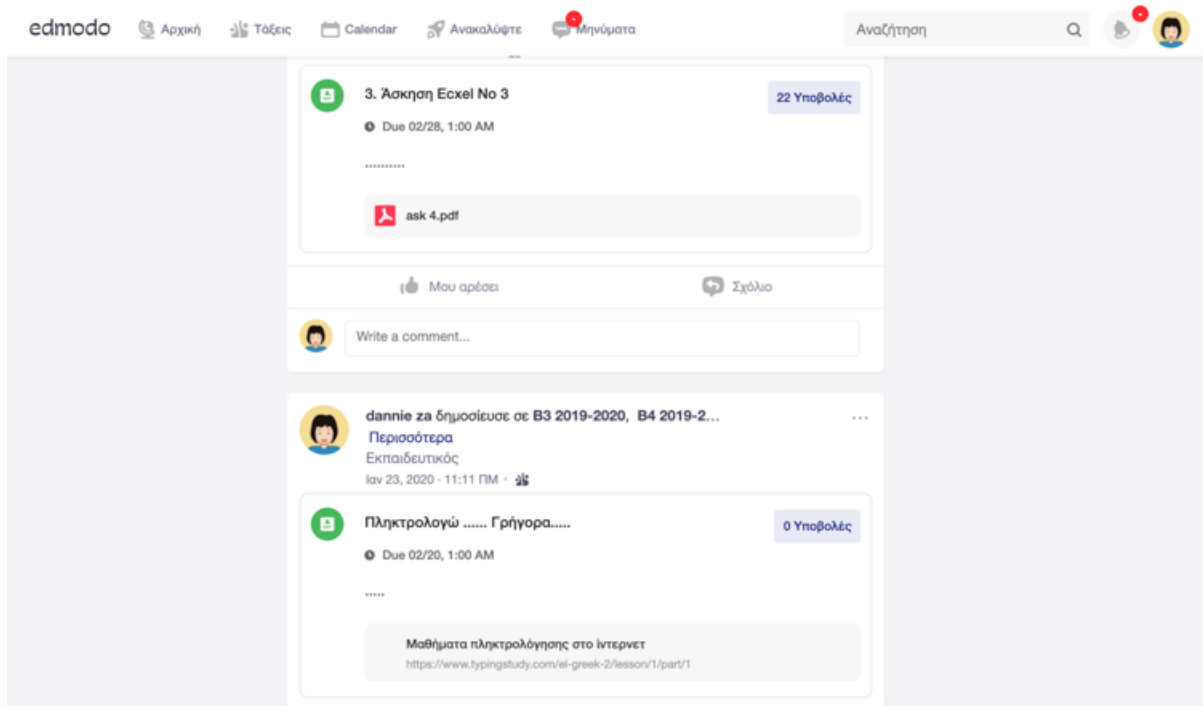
edmodo Αρχική Τάξεις Calendar Ανακαλύψτε Μηνύματα

Αναζήτηση

3. Άσκηση Ecxel No 3

22 Υποβολές

Due 02/28, 1:00 AM

..........

ask 4.pdf

Μου αρέσει

Σχόλιο

Write a comment...

dannie za δημοσίευσε σε B3 2019-2020, B4 2019-2...

Περισσότερα

Εκπαιδευτικός

Ιαν 23, 2020 · 11:11 ΠΜ ·

Πληκτρολογώ ...... Γρήγορα.....

0 Υποβολές

Due 02/20, 1:00 AM

.....

Μαθήματα πληκτρολόγησης στο ίντερνετ

https://www.typingstudy.com/el-greek-2/lesson/1/part/1